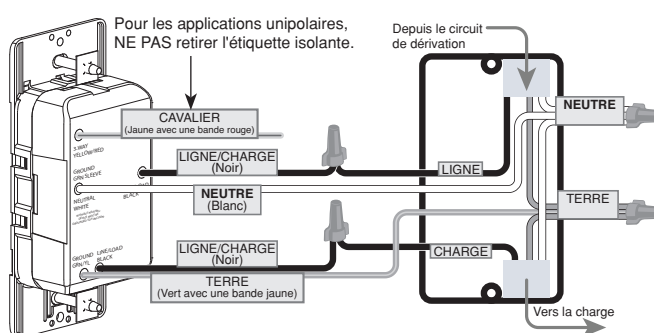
Pour les applications unipolaires, NE PAS retirer l'étiquette isolante.

Depuis le circuit de dérivation

CAVALIER
(Jaune avec une bande rouge)

3-WAY YELLOW/RED

LIGNE/CHARGE
(Noir)

GROUND GRN/SLEEVE

NEUTRAL WHITE

BLACK

NEUTRE
(Blanc)

LIGNE

NEUTRE

TERRE

LIGNE/CHARGE
(Noir)

GROUND GRN/YL

LINE/LOAD BLACK

CHARGE

TERRE
(Vert avec une bande jaune)

Vers la charge